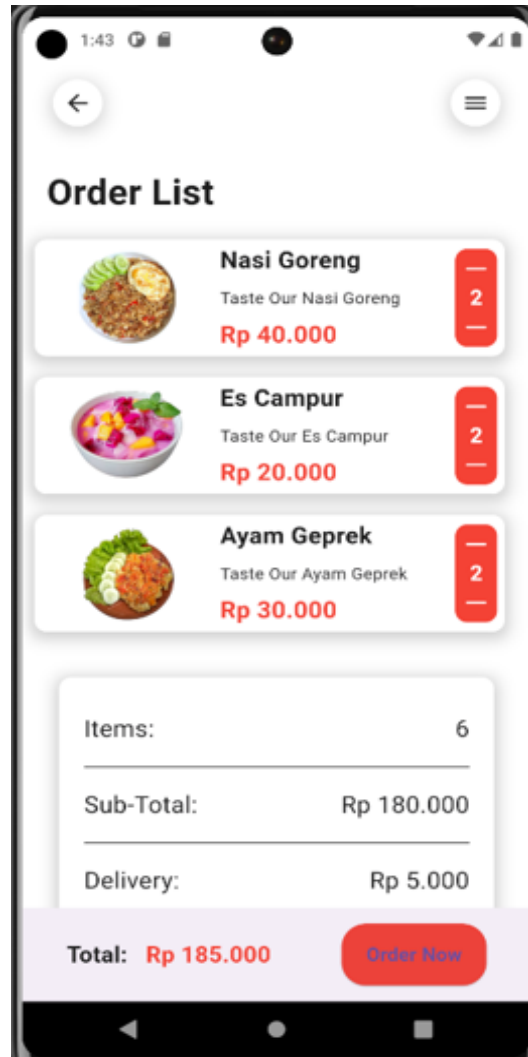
1:43

Order List

Nasi Goreng
Taste Our Nasi Goreng
Rp 40.000
—
2
—

Es Campur
Taste Our Es Campur
Rp 20.000
—
2
—

Ayam Geprek
Taste Our Ayam Geprek
Rp 30.000
—
2
—

Items: 6

Sub-Total: Rp 180.000

Delivery: Rp 5.000

Total: Rp 185.000

Order Now